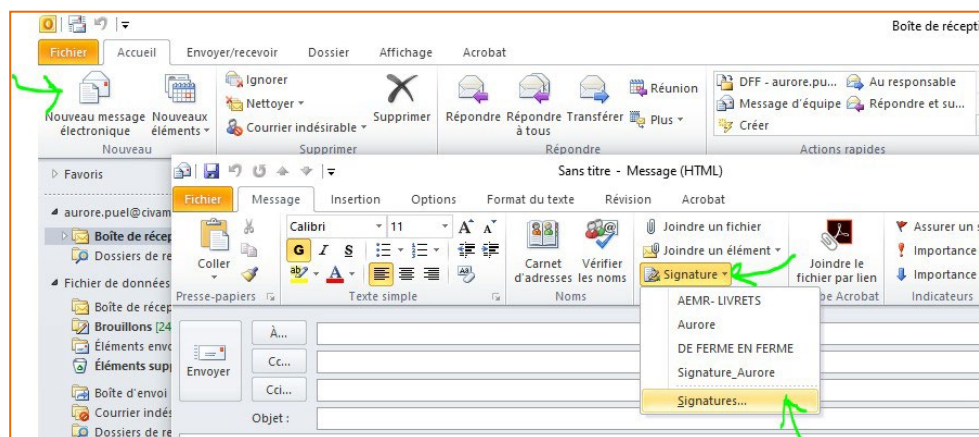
Boîte de récept

Fichier Accueil Envoyer/recevoir Dossier Affichage Acrobat

Nouveau message électronique
Nouveaux éléments
Nouveau

Ignorer
Nettoyer
Courrier indésirable
Supprimer
Supprimer

Répondre
Répondre à tous
Transférer
Réunion
Plus
Répondre

DFF - aurore.pu...
Message d'équipe
Créer
Au responsable
Répondre et su...
Actions rapides

Favoris
aurore.puel@civam
Boîte de récep
Dossiers de re
Fichier de données
Boîte de récep
Brouillons [24
Éléments envo
Éléments supp
Boîte d'envoi
Courrier indés
Dossiers de re

Sans titre - Message (HTML)

Fichier Message Insertion Options Format du texte Révision Acrobat

Coller
Presse-papiers
Calibri 11
G I S
Texte simple
Carnet d'adresses
Vérifier les noms
Noms
Joindre un fichier
Joindre un élément
Signature
AEMR- LIVRETS
Aurore
DE FERME EN FERME
Signature_Aurore
Signatures...
Joindre le fichier par lien
e Acrobat
Assurer un s
Importance
Importance
Indicateurs

Envoyer
À...
Cc...
Cci...
Objet :